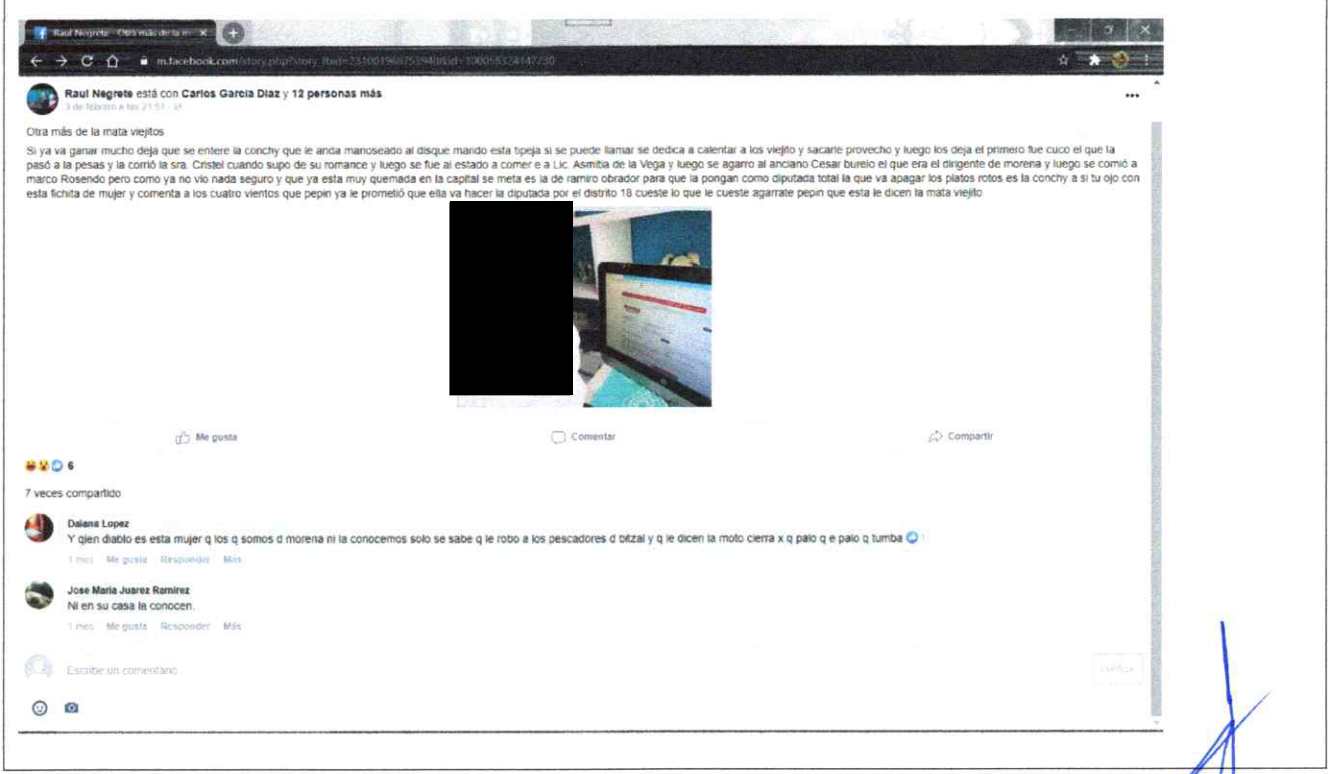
Raul Negrete - Otra más de la m ×

m.facebook.com/story.php?story_fbid=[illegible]

Raul Negrete está con Carlos Garcia Diaz y 12 personas más
3 de febrero a las 21:51 ·

Otra más de la mata viejitos

Si ya va ganar mucho deja que se entere la conchy que le anda manoseado al disque marido esta tipeja si se puede llamar se dedica a calentar a los viejito y sacarle provecho y luego los deja el primero fue cuco el que la pasó a la pesas y la corrió la sra. Cristel cuando supo de su romance y luego se fue al estado a comer e a Lic. Asmitia de la Vega y luego se agarro al anciano Cesar burelo el que era el dirigente de morena y luego se comió a marco Rosendo pero como ya no vio nada seguro y que ya esta muy quemada en la capital se meta es la de ramiro obrador para que la pongan como diputada total la que va apagar los platos rotos es la conchy a si tu ojo con esta fichita de mujer y comenta a los cuatro vientos que pepin ya le prometió que ella va hacer la diputada por el distrito 18 cueste lo que le cueste agarrate pepin que esta le dicen la mata viejito

Me gusta
Comentar
Compartir

6

7 veces compartido

Daiana Lopez
Y qien diablo es esta mujer q los q somos d morena ni la conocemos solo se sabe q le robo a los pescadores d bitzal y q le dicen la moto cierra x q palo q e palo q tumba
1 mes Me gusta Responder Más

Jose Maria Juarez Ramirez
Ni en su casa la conocen.
1 mes Me gusta Responder Más

Escribe un comentario